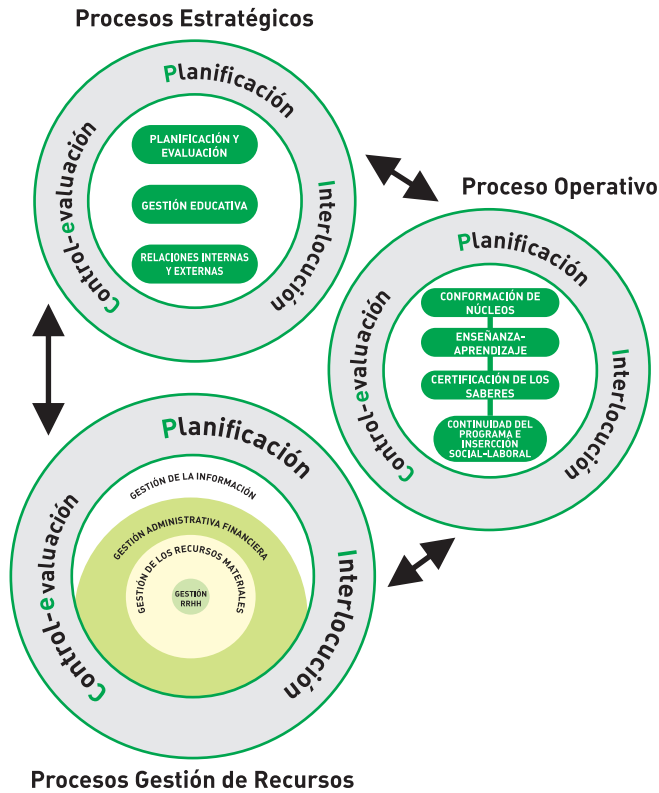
Procesos Estratégicos

Planificación

Interlocución

Control-evaluación

PLANIFICACIÓN Y EVALUACIÓN

GESTIÓN EDUCATIVA

RELACIONES INTERNAS Y EXTERNAS

Proceso Operativo

Planificación

Interlocución

Control-evaluación

CONFORMACIÓN DE NÚCLEOS

ENSEÑANZA-APRENDIZAJE

CERTIFICACIÓN DE LOS SABERES

CONTINUIDAD DEL PROGRAMA E INSERCCIÓN SOCIAL-LABORAL

Planificación

Interlocución

Control-evaluación

GESTIÓN DE LA INFORMACIÓN

GESTIÓN ADMINISTRATIVA FINANCIERA

GESTIÓN DE LOS RECURSOS MATERIALES

GESTIÓN RRHH

Procesos Gestión de Recursos